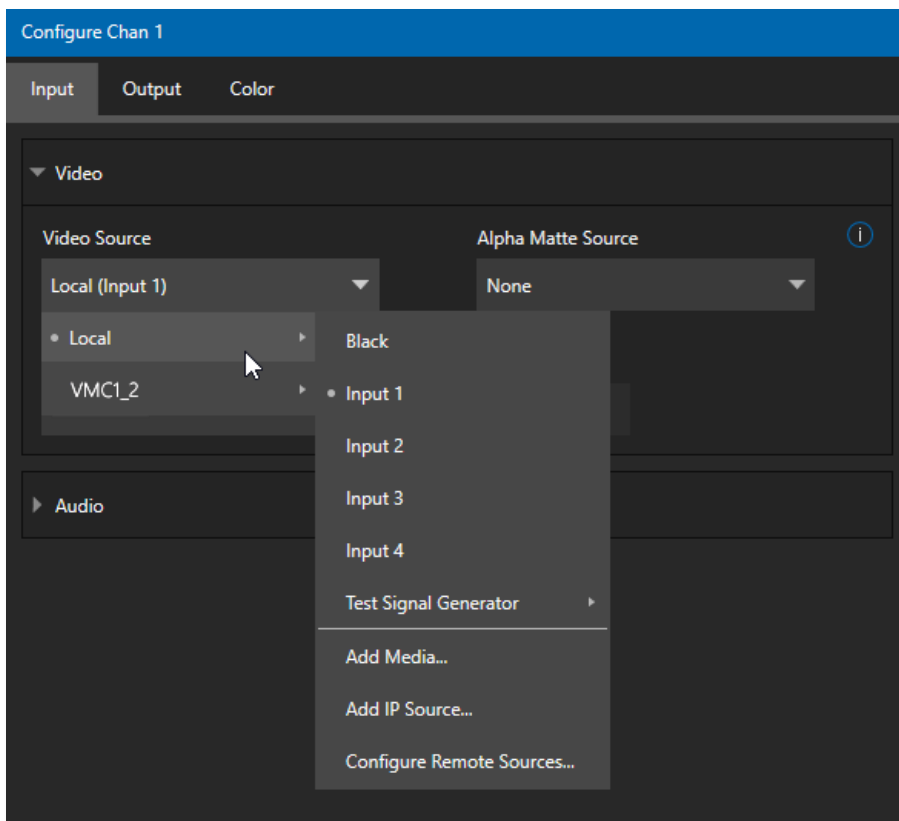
Configure Chan 1

Input Output Color

Video

Video Source

Local (Input 1)

Alpha Matte Source

None

i

Local

VMC1_2

Black

Input 1

Input 2

Input 3

Input 4

Test Signal Generator

Add Media...

Add IP Source...

Configure Remote Sources...

Audio